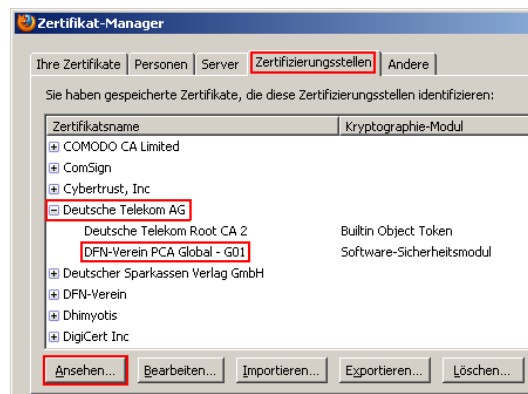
Zertifikat-Manager

Ihre Zertifikate | Personen | Server | Zertifizierungsstellen | Andere

Sie haben gespeicherte Zertifikate, die diese Zertifizierungsstellen identifizieren:

| Zertifikatsname | Kryptographie-Modul |
|---|---|
| ⊞ COMODO CA Limited | |
| ⊞ ComSign | |
| ⊞ Cybertrust, Inc | |
| ⊟ Deutsche Telekom AG | |
| Deutsche Telekom Root CA 2 | Builtin Object Token |
| DFN-Verein PCA Global - G01 | Software-Sicherheitsmodul |
| ⊞ Deutscher Sparkassen Verlag GmbH | |
| ⊞ DFN-Verein | |
| ⊞ Dhimyotis | |
| ⊞ DigiCert Inc | |

Ansehen... | Bearbeiten... | Importieren... | Exportieren... | Löschen...